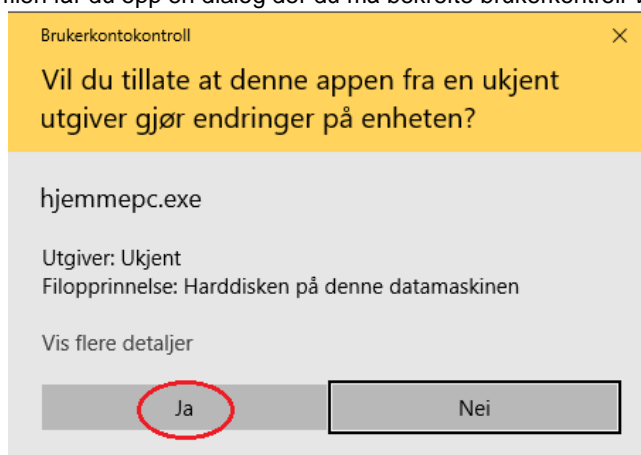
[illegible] får du opp en dialog der du må bekrefte brukerkontroll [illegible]

Brukerkontokontroll

×

Vil du tillate at denne appen fra en ukjent utgiver gjør endringer på enheten?

hjemmepc.exe

Utgiver: Ukjent
Filopprinnelse: Harddisken på denne datamaskinen

Vis flere detaljer

Ja

Nei